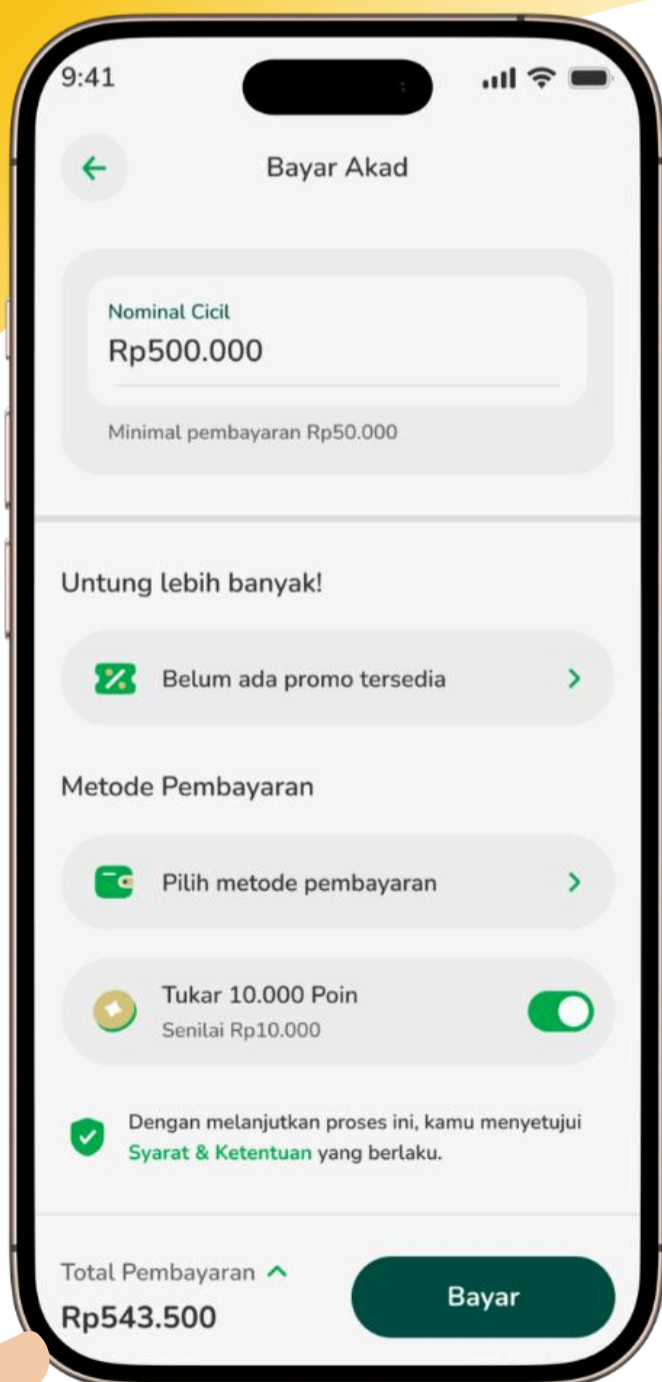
9:41

Bayar Akad

Nominal Cicil
Rp500.000

Minimal pembayaran Rp50.000

Untung lebih banyak!

Belum ada promo tersedia

Metode Pembayaran

Pilih metode pembayaran

Tukar 10.000 Poin
Senilai Rp10.000

Dengan melanjutkan proses ini, kamu menyetujui Syarat & Ketentuan yang berlaku.

Total Pembayaran
Rp543.500

Bayar